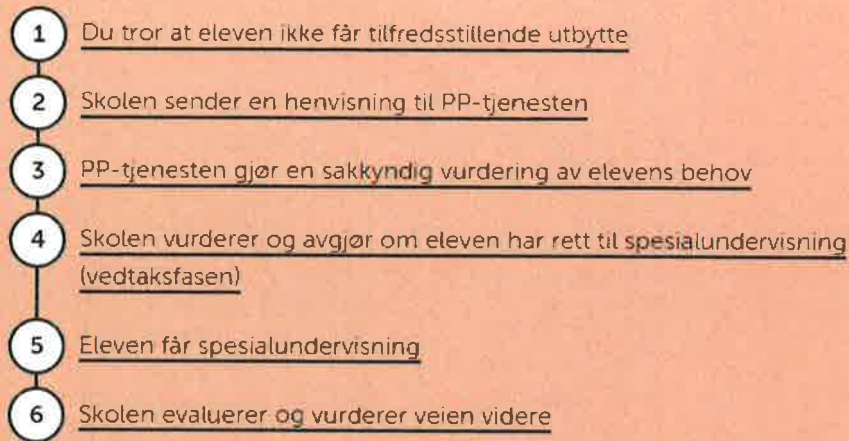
1 Du tror at eleven ikke får tilfredsstillende utbytte

2 Skolen sender en henvisning til PP-tjenesten

3 PP-tjenesten gjør en sakkyndig vurdering av elevens behov

4 Skolen vurderer og avgjør om eleven har rett til spesialundervisning (vedtaksfasen)

5 Eleven får spesialundervisning

6 Skolen evaluerer og vurderer veien videre